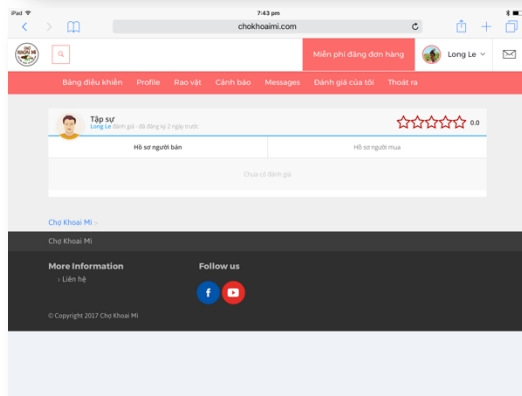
iPad
7:43 pm
chokhoaimi.com

Miễn phí đăng đơn hàng
Long Le

Bảng điều khiển
Profile
Rao vặt
Cảnh báo
Messages
Đánh giá của tôi
Thoát ra

Tập sự
Long Le đánh giá - Đã đăng ký 2 ngày trước
0.0

Hồ sơ người bán
Hồ sơ người mua

Chưa có đánh giá

Chợ Khoai Mì »

Chợ Khoai Mì

More Information
› Liên hệ

Follow us

© Copyright 2017 Chợ Khoai Mì